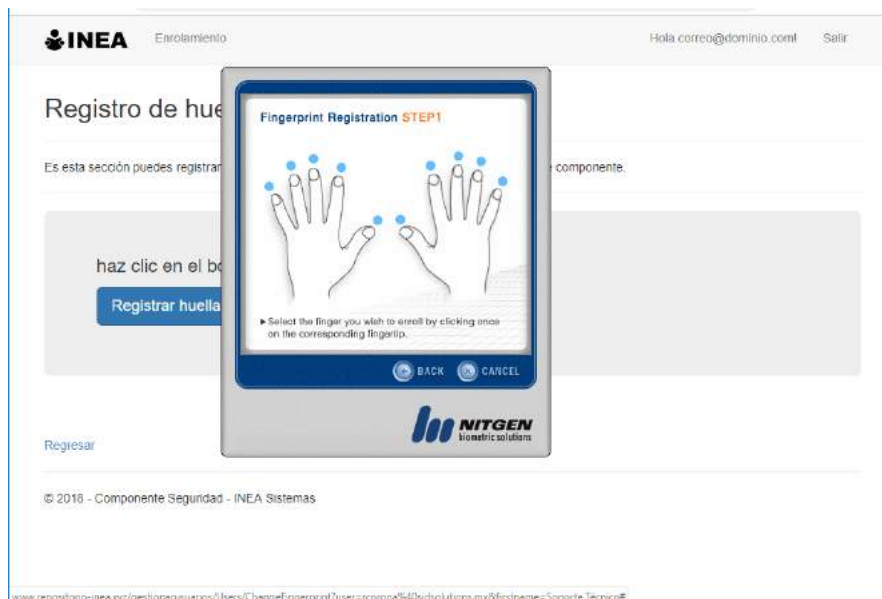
INEA Enrolamiento Hola correo@dominio.com! Salir

Registro de hue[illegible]

Es esta sección puedes registrar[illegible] componente.

haz clic en el bo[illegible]

Registrar huella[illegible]

Fingerprint Registration STEP1

▸Select the finger you wish to enroll by clicking once on the corresponding fingertip.

BACK CANCEL

NITGEN biometric solutions

Regresar

© 2018 - Componente Seguridad - INEA Sistemas

www.repositorio-inea.gob.mx/gestionusuarios/Users/ChangeFingerprint?user=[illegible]